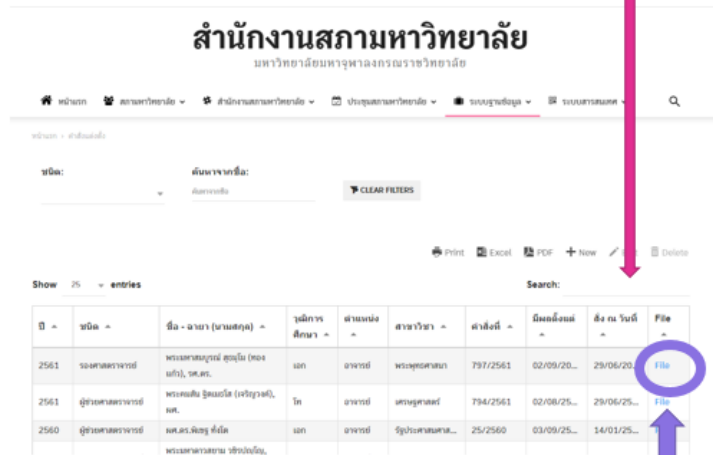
สำนักงานสภามหาวิทยาลัย
มหาวิทยาลัยมหาจุฬาลงกรณราชวิทยาลัย

หน้าแรก สภามหาวิทยาลัย สำนักงานสภามหาวิทยาลัย ประชุมสภามหาวิทยาลัย ระบบฐานข้อมูล ระบบสารสนเทศ

หน้าแรก » คำสั่งแต่งตั้ง

ชนิด:

ค้นหาจากชื่อ:
ค้นหาจากชื่อ

CLEAR FILTERS

Print Excel PDF New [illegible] Delete

Show 25 entries

Search:

| ปี | ชนิด | ชื่อ - ฉายา (นามสกุล) | วุฒิการศึกษา | ตำแหน่ง | สาขาวิชา | คำสั่งที่ | มีผลตั้งแต่ | สั่ง ณ วันที่ | File |
|---|---|---|---|---|---|---|---|---|---|
| 2561 | รองศาสตราจารย์ | พระมหาสมบูรณ์ สุทฺธิโม (ทองแก้ว), รศ.ดร. | เอก | อาจารย์ | พระพุทธศาสนา | 797/2561 | 02/09/20... | 29/06/20... | File |
| 2561 | ผู้ช่วยศาสตราจารย์ | พระครูสิน รัฐฺธมฺโม (เจริญวงศ์), ผศ. | โท | อาจารย์ | เศรษฐศาสตร์ | 794/2561 | 02/08/25... | 29/06/25... | File |
| 2560 | ผู้ช่วยศาสตราจารย์ | ผศ.ดร.พิเชฐ ทั่งโต | เอก | อาจารย์ | รัฐประศาสนศาส... | 25/2560 | 03/09/25... | 14/01/25... | |